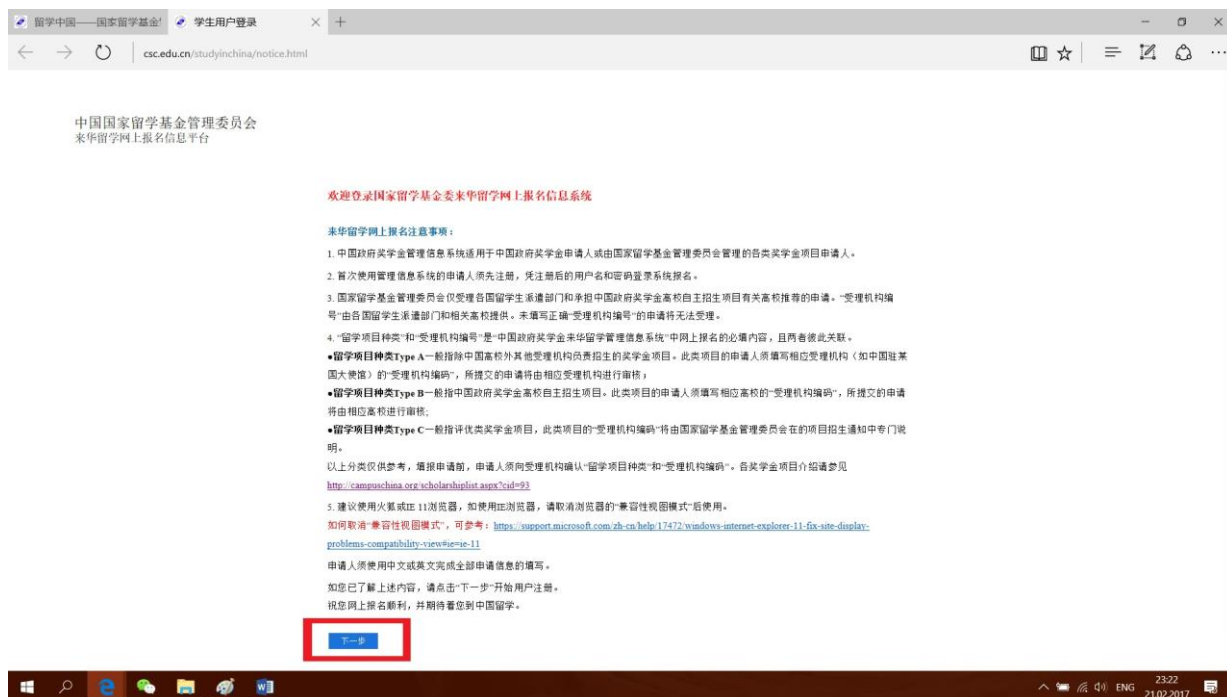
留学中国——国家留学基金 | 学生用户登录

csc.edu.cn/studyinchina/notice.html

中国国家留学基金管理委员会
来华留学网上报名信息平台

欢迎登录国家留学基金委来华留学网上报名信息系统

来华留学网上报名注意事项：

1. 中国政府奖学金管理信息系统适用于中国政府奖学金申请人或由国家留学基金管理委员会管理的各类奖学金项目申请人。

2. 首次使用管理信息系统的申请人须先注册，凭注册后的用户名和密码登录系统报名。

3. 国家留学基金管理委员会仅受理各国留学生派遣部门和承担中国政府奖学金高校自主招生项目有关高校推荐的申请。"受理机构编号"由各国留学生派遣部门和相关高校提供。未填写正确"受理机构编号"的申请将无法受理。

4. "留学项目种类"和"受理机构编号"是"中国政府奖学金来华留学管理信息系统"中网上报名的必填内容，且两者彼此关联。

•留学项目种类Type A一般指除中国高校外其他受理机构负责招生的奖学金项目。此类项目的申请人须填写相应受理机构（如中国驻某国大使馆）的"受理机构编码"，所提交的申请将由相应受理机构进行审核；

•留学项目种类Type B一般指中国政府奖学金高校自主招生项目。此类项目的申请人须填写相应高校的"受理机构编码"，所提交的申请将由相应高校进行审核；

•留学项目种类Type C一般指评优类奖学金项目，此类项目的"受理机构编码"将由国家留学基金管理委员会在的项目招生通知中专门说明。

以上分类仅供参考，填报申请前，申请人须向受理机构确认"留学项目种类"和"受理机构编码"。各奖学金项目介绍请参见 http://campuschina.org/scholarshiplist.aspx?cid=93

5. 建议使用火狐或IE 11浏览器，如使用IE浏览器，请取消浏览器的"兼容性视图模式"后使用。

如何取消"兼容性视图模式"，可参考：https://support.microsoft.com/zh-cn/help/17472/windows-internet-explorer-11-fix-site-display-problems-compatibility-view#ie=ie-11

申请人须使用中文或英文完成全部申请信息的填写。

如您已了解上述内容，请点击"下一步"开始用户注册。
祝您网上报名顺利，并期待着您到中国留学。

下一步

ENG 23:22 21.02.2017